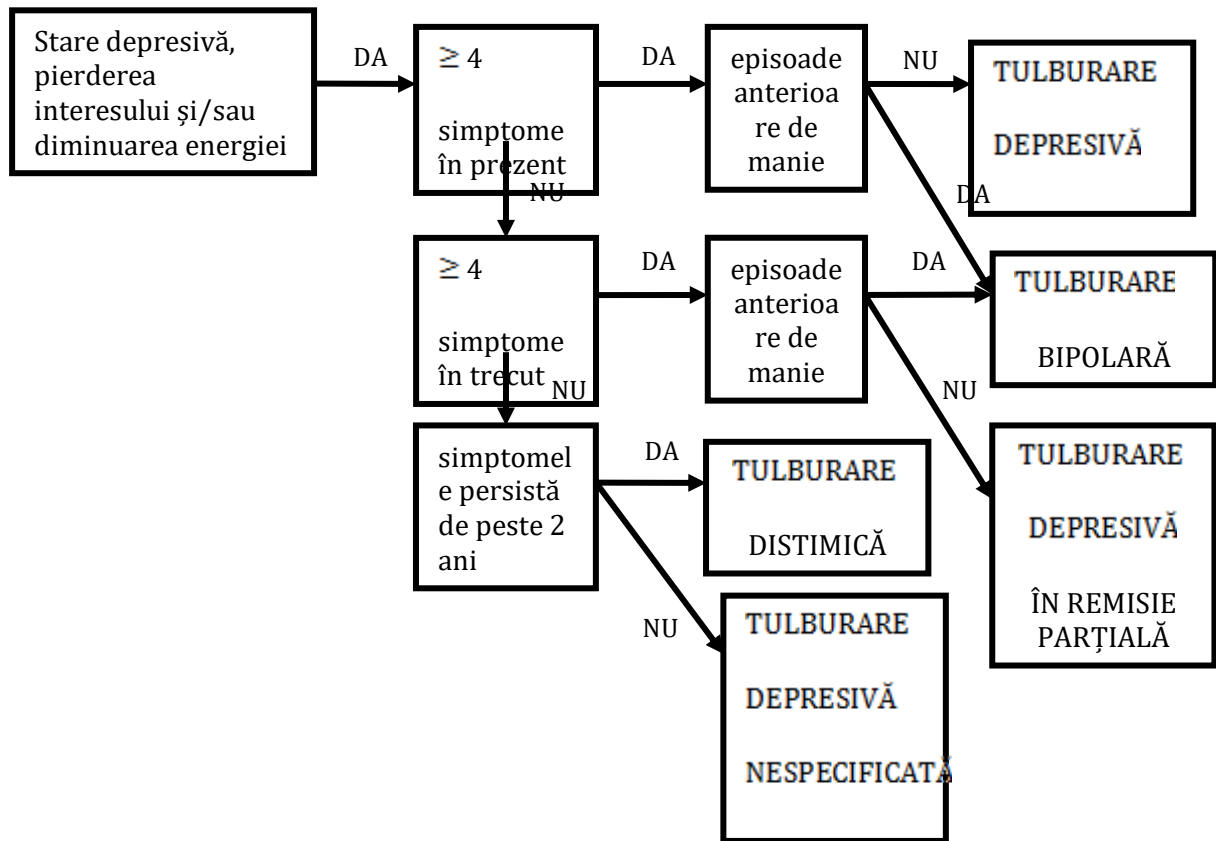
Stare depresivă, pierderea interesului și/sau diminuarea energiei

DA

$\geq 4$

simptome în prezent

DA

episoade anterioare de manie

NU

TULBURARE

DEPRESIVĂ

DA

NU

$\geq 4$

simptome în trecut

DA

episoade anterioare de manie

DA

TULBURARE

BIPOLARĂ

NU

NU

simptomele persistă de peste 2 ani

DA

TULBURARE

DISTIMICĂ

TULBURARE

DEPRESIVĂ

ÎN REMISIE PARȚIALĂ

NU

TULBURARE

DEPRESIVĂ

NESPECIFICATĂ